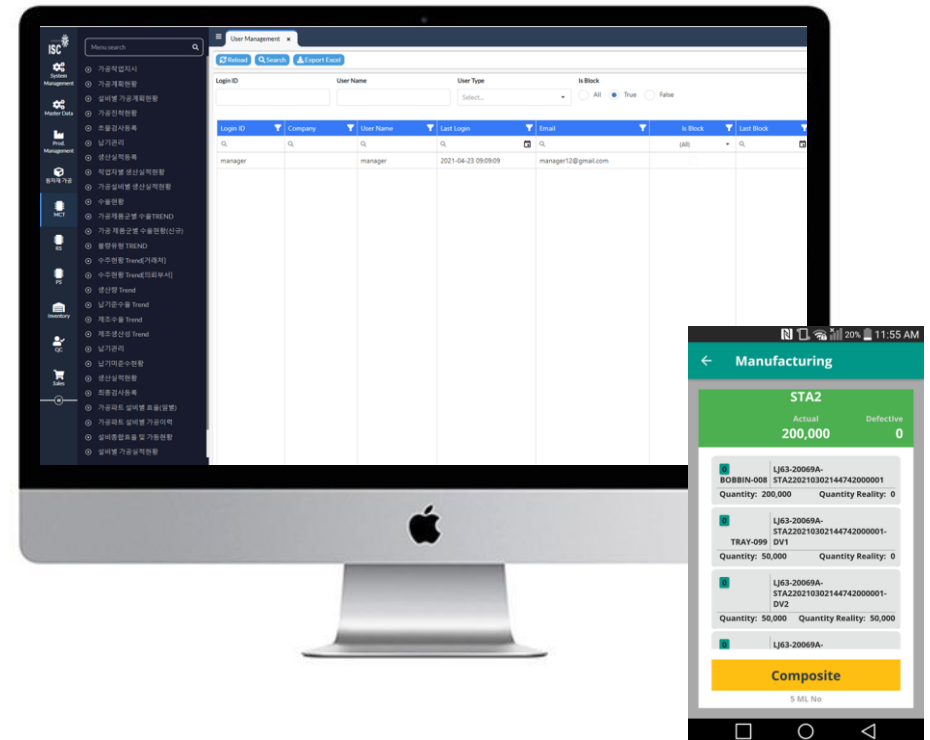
ISC

System Management
Master Data
Prod. Management
원자재 가공
MCT
RS
PS
Inventory
QC
Sales

Menu search

가공작업지시
가공계획현황
설비별 가공계획현황
가공진척현황
초물검사등록
납기관리
생산실적등록
작업자별 생산실적현황
가공설비별 생산실적현황
수율현황
가공제품군별 수율TREND
가공 제품군별 수율현황(신규)
불량유형 TREND
수주현황 Trend[거래처]
수주현황 Trend[의뢰부서]
생산량 Trend
납기준수율 Trend
제조수율 Trend
제조생산성 Trend
납기관리
납기미준수현황
생산실적현황
최종검사등록
가공파트 설비별 효율(일별)
가공파트 설비별 가공이력
설비종합효율 및 가동현황
설비별 가공실적현황

User Management ×

Reload Search Export Excel

Login ID
User Name
User Type
Select...
Is Block
All True False

| Login ID | Company | User Name | Last Login | Email | Is Block | Last Block |
|---|---|---|---|---|---|---|
| | | | | | (All) | |
| manager | | manager | 2021-04-23 09:09:09 | manager12@gmail.com | | |

20% 11:55 AM
← Manufacturing

STA2
Actual 200,000
Defective 0

0
BOBBIN-008
LJ63-20069A-STA22021030214474200001
Quantity: 200,000
Quantity Reality: 0

0
TRAY-099
LJ63-20069A-STA22021030214474200001-DV1
Quantity: 50,000
Quantity Reality: 0

0
LJ63-20069A-STA22021030214474200001-DV2
Quantity: 50,000
Quantity Reality: 50,000

LJ63-20069A-

Composite
5 ML No